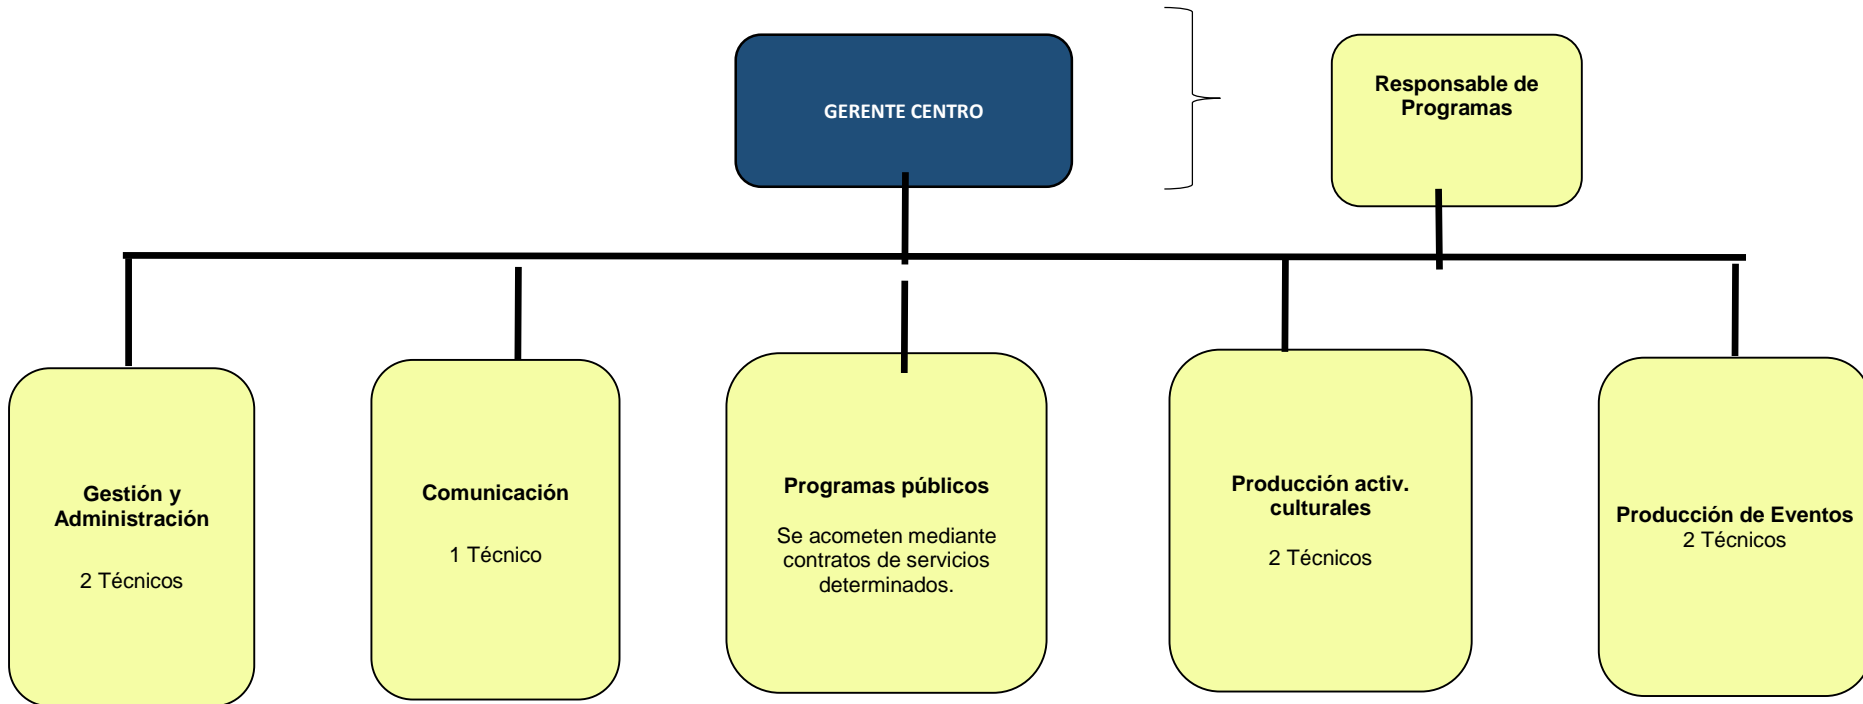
GERENTE CENTRO

Responsable de Programas

Gestión y Administración

2 Técnicos

Comunicación

1 Técnico

Programas públicos

Se acometen mediante contratos de servicios determinados.

Producción activ. culturales

2 Técnicos

Producción de Eventos
2 Técnicos